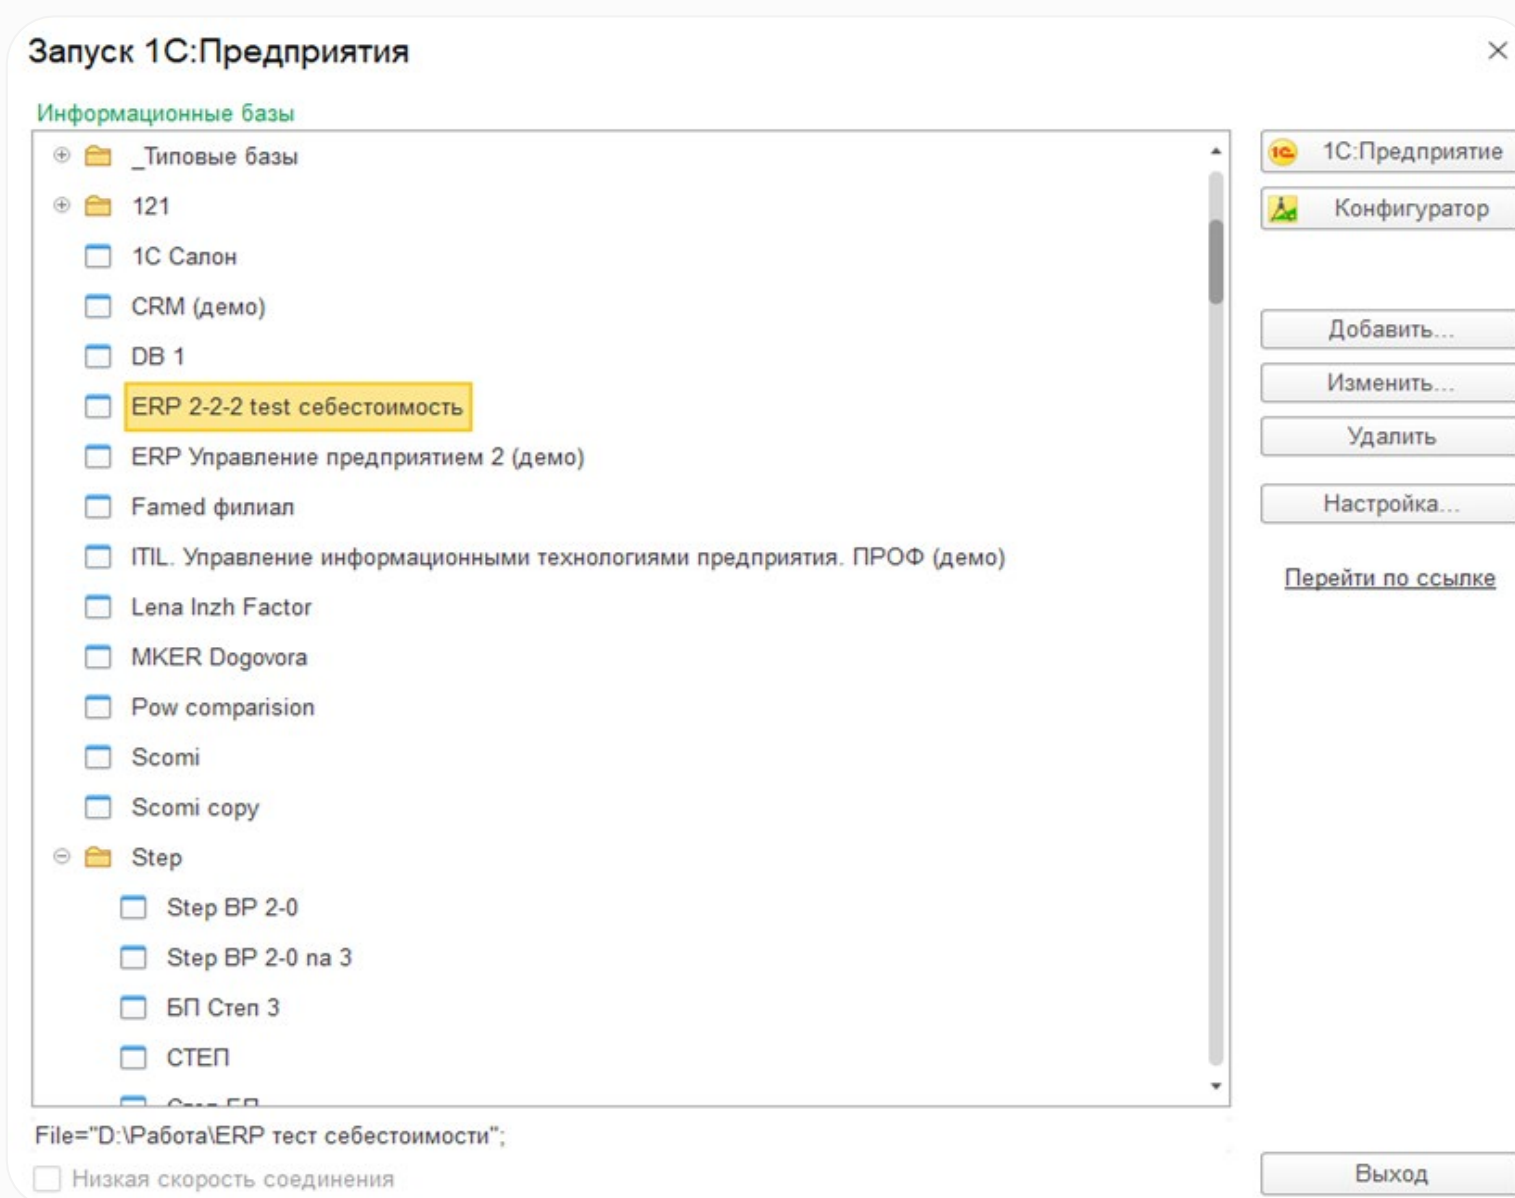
Запуск 1С:Предприятия

Информационные базы

_Типовые базы
121
1С Салон
CRM (демо)
DB 1
ERP 2-2-2 test себестоимость
ERP Управление предприятием 2 (демо)
Famed филиал
ITIL. Управление информационными технологиями предприятия. ПРОФ (демо)
Lena Inzh Factor
MKER Dogovora
Pow comparision
Scomi
Scomi copy
Step
Step BP 2-0
Step BP 2-0 na 3
БП Степ 3
СТЕП
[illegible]

1С:Предприятие
Конфигуратор
Добавить...
Изменить...
Удалить
Настройка...
Перейти по ссылке

File="D:\Работа\ERP тест себестоимости";

Низкая скорость соединения

Выход